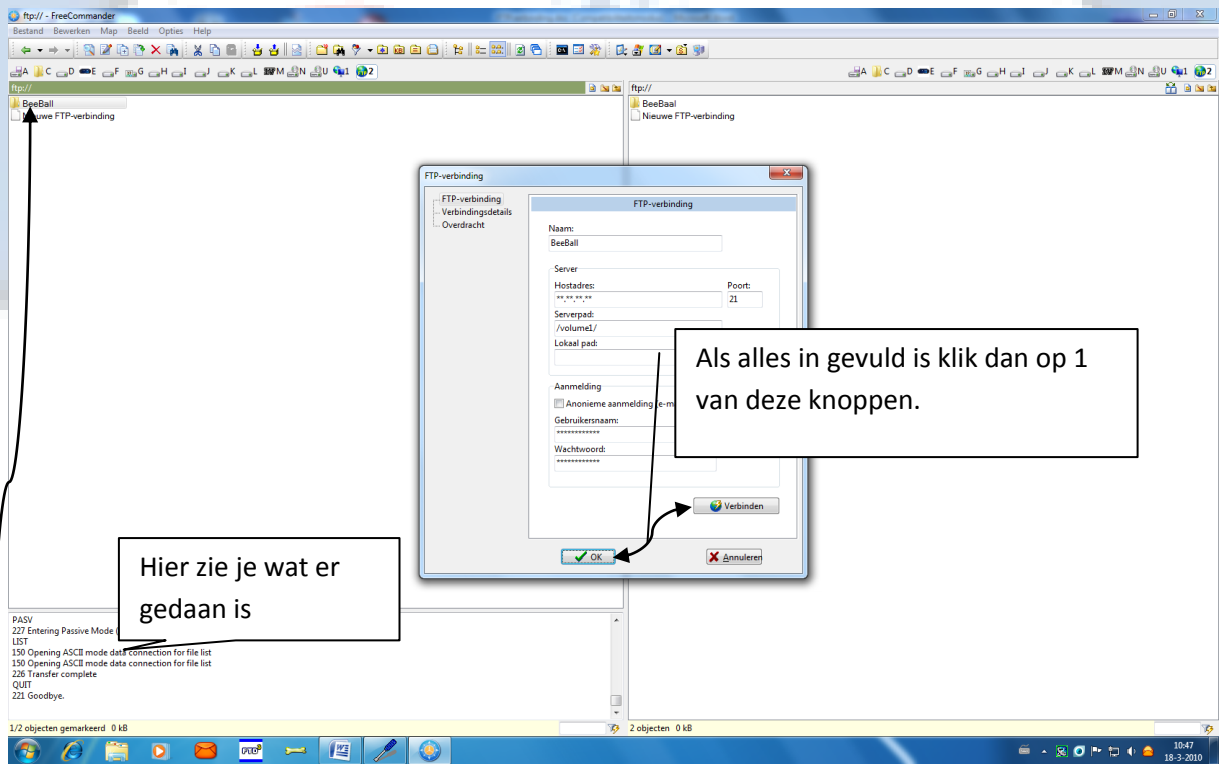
ftp:// - FreeCommander

Bestand Bewerken Map Beeld Opties Help

A C D E F G H I J K L M N U 1 2

A C D E F G H I J K L M N U 1 2

ftp://

BeeBall
Nieuwe FTP-verbinding

ftp://

BeeBaal
Nieuwe FTP-verbinding

FTP-verbinding

FTP-verbinding
Verbindingsdetails
Overdracht

FTP-verbinding

Naam:
BeeBall

Server
Hostadres:
**.**.**.**
Poort:
21
Serverpad:
/volume1/
Lokaal pad:

Aanmelding
Anonieme aanmelding (e-m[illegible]
Gebruikersnaam:
************
Wachtwoord:
************

Verbinden

OK

Annuleren

Als alles in gevuld is klik dan op 1 van deze knoppen.

Hier zie je wat er gedaan is

PASV
227 Entering Passive Mode ([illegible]
LIST
150 Opening ASCII mode data connection for file list
150 Opening ASCII mode data connection for file list
226 Transfer complete
QUIT
221 Goodbye.

1/2 objecten gemarkeerd 0 kB

2 objecten 0 kB

10:47
18-3-2010